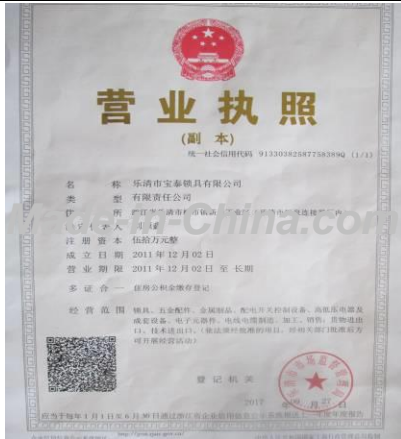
营业执照
（副本）
统一社会信用代码 91330382587758389Q（1/1）

名　　称　乐清市宝泰锁具有限公司
类　　型　有限责任公司
住　　所　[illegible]
法定代表人　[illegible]
注册资本　伍拾万元整
成立日期　2011年12月02日
营业期限　2011年12月02日 至 长期

多证合一　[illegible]

经营范围　锁具、五金配件、金属制品、配电开关控制设备、高低压电器及成套设备、电子元器件、电线电缆制造、加工、销售，货物进出口，技术进出口。（依法须经批准的项目，经相关部门批准后方可开展经营活动）

登记机关
2017

Made-in-China.com
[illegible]